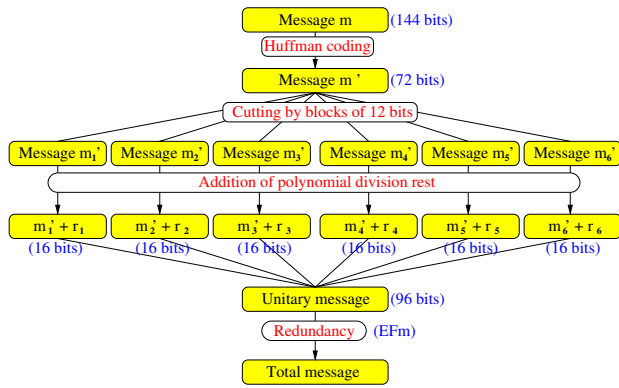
Message m (144 bits)

Huffman coding

Message m ' (72 bits)

Cutting by blocks of 12 bits

Message $m_1$' Message $m_2$' Message $m_3$' Message $m_4$' Message $m_5$' Message $m_6$'

Addition of polynomial division rest

$m_1' + r_1$ (16 bits) $m_2' + r_2$ (16 bits) $m_3' + r_3$ (16 bits) $m_4' + r_4$ (16 bits) $m_5' + r_5$ (16 bits) $m_6' + r_6$ (16 bits)

Unitary message (96 bits)

Redundancy (EFm)

Total message